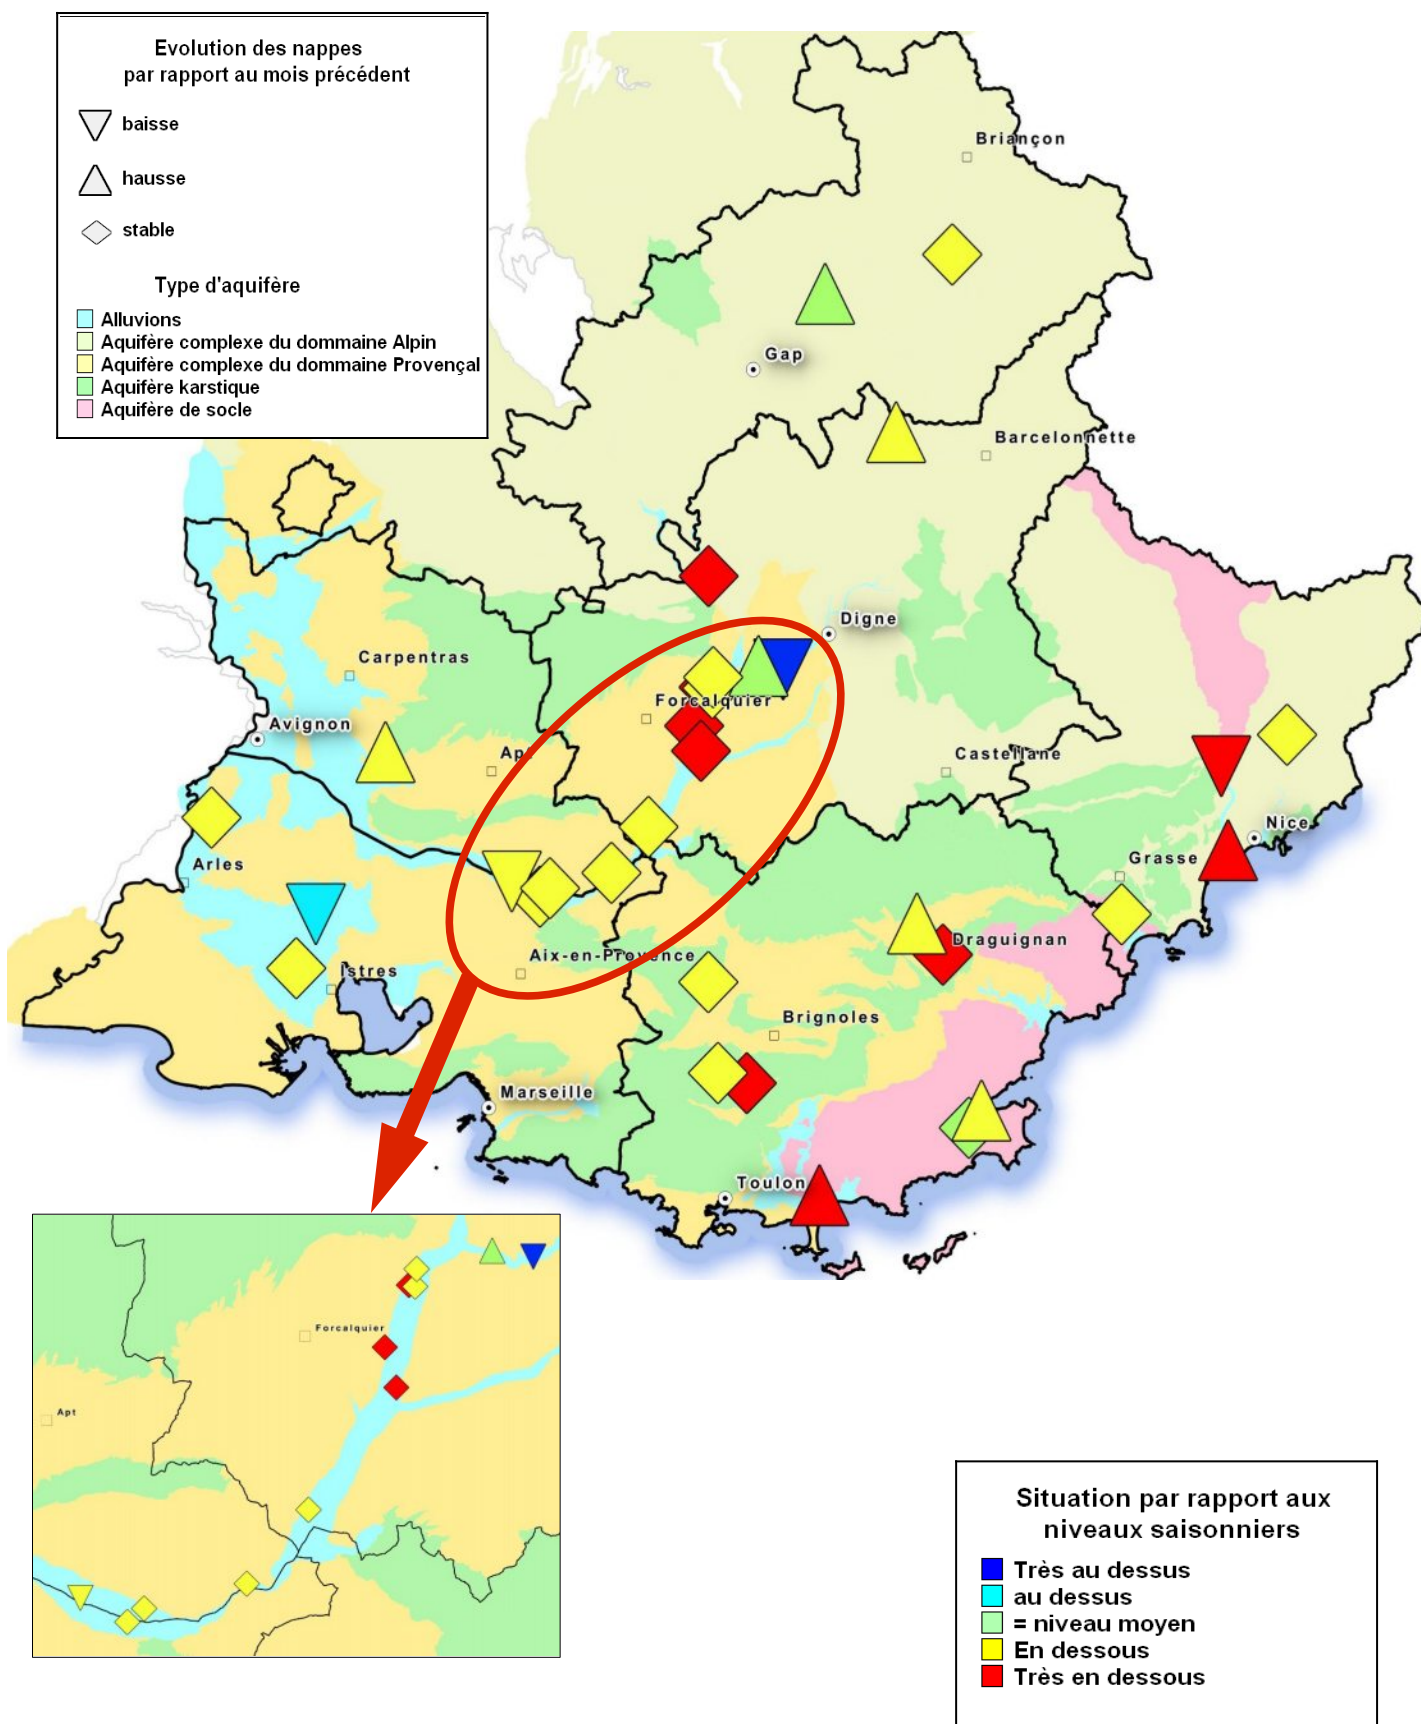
Evolution des nappes
par rapport au mois précédent

baisse

hausse

stable

Type d'aquifère

Alluvions
Aquifère complexe du dommaine Alpin
Aquifère complexe du dommaine Provençal
Aquifère karstique
Aquifère de socle

Briançon
Gap
Barcelonnette
Digne
Carpentras
Forcalquier
Avignon
Apt
Castellane
Nice
Grasse
Arles
Draguignan
Aix-en-Provence
Istres
Brignoles
Marseille
Toulon

Forcalquier
Apt

Situation par rapport aux niveaux saisonniers

Très au dessus
au dessus
= niveau moyen
En dessous
Très en dessous